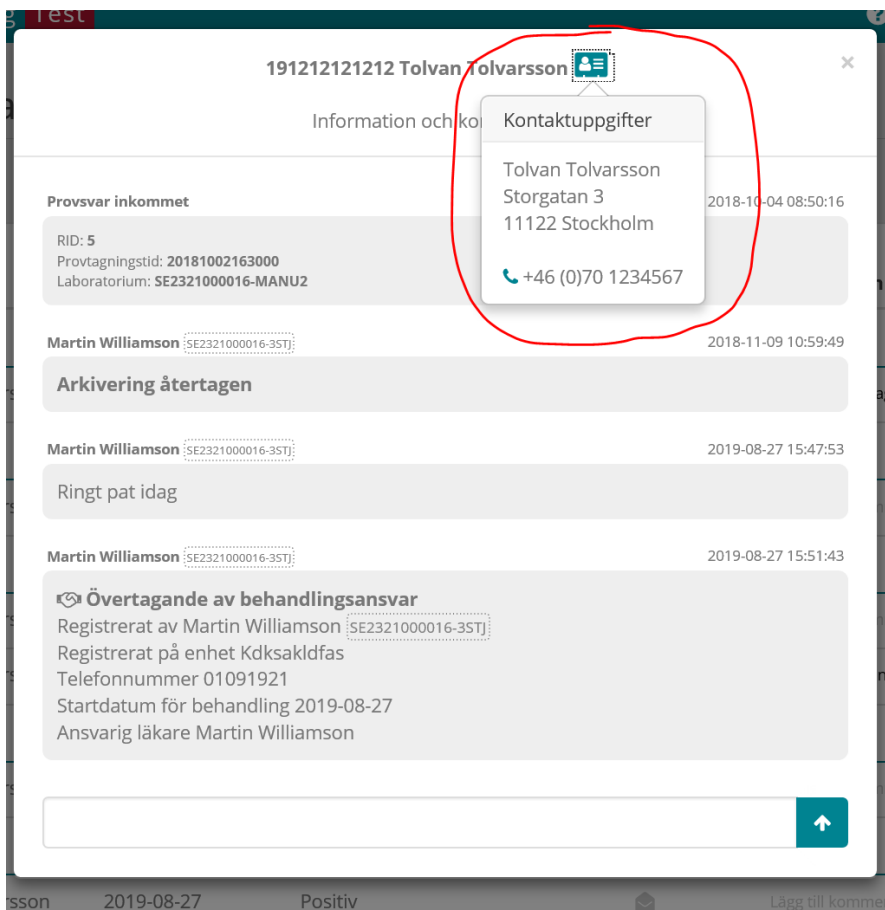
g Test

191212121212 Tolvan Tolvarsson

×

Information och ko

Kontaktuppgifter

Tolvan Tolvarsson
Storgatan 3
11122 Stockholm

+46 (0)70 1234567

Provsvar inkommet

2018-10-04 08:50:16

RID: **5**
Provtagningstid: **20181002163000**
Laboratorium: **SE2321000016-MANU2**

Martin Williamson SE2321000016-3STJ

2018-11-09 10:59:49

Arkivering återtagen

Martin Williamson SE2321000016-3STJ

2019-08-27 15:47:53

Ringt pat idag

Martin Williamson SE2321000016-3STJ

2019-08-27 15:51:43

Övertagande av behandlingsansvar
Registrerat av Martin Williamson SE2321000016-3STJ
Registrerat på enhet Kdksakldfas
Telefonnummer 01091921
Startdatum för behandling 2019-08-27
Ansvarig läkare Martin Williamson

rsson 2019-08-27 Positiv Lägg till kommen